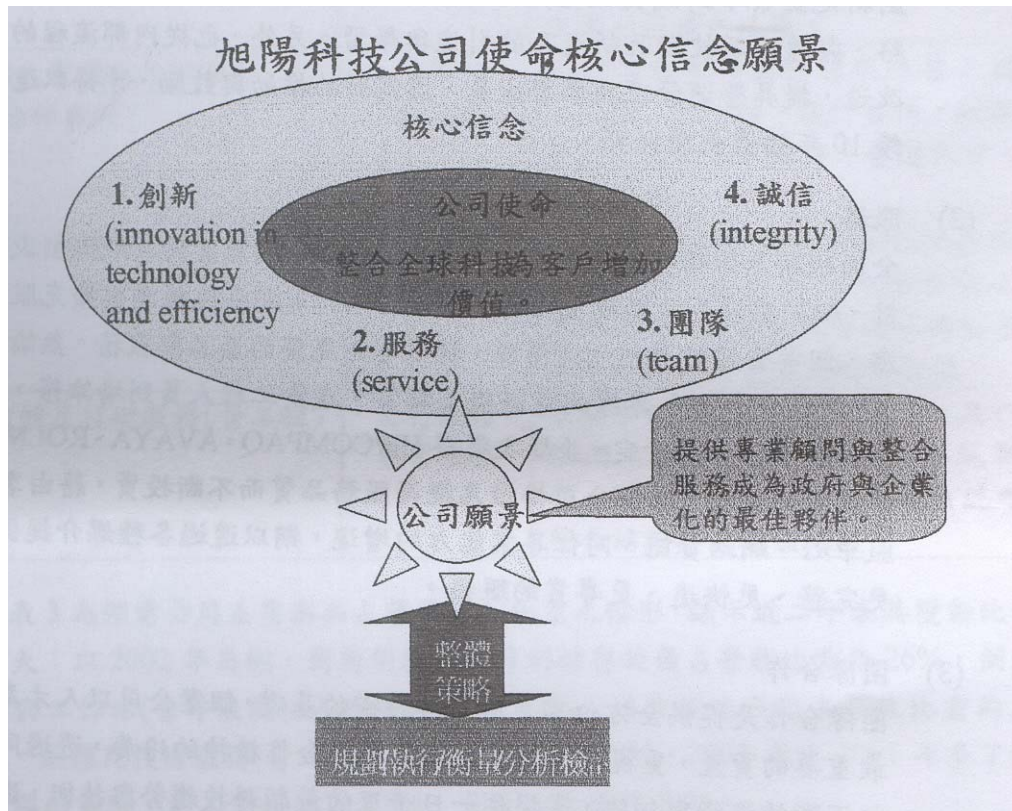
旭陽科技公司使命核心信念願景

核心信念

1.創新 (innovation in technology and efficiency

公司使命

整合全球科技為客戶增加價值。

4.誠信 (integrity)

2.服務 (service)

3.團隊 (team)

提供專業顧問與整合服務成為政府與企業化的最佳夥伴。

公司願景

整體策略

規劃執行衡量分析檢討